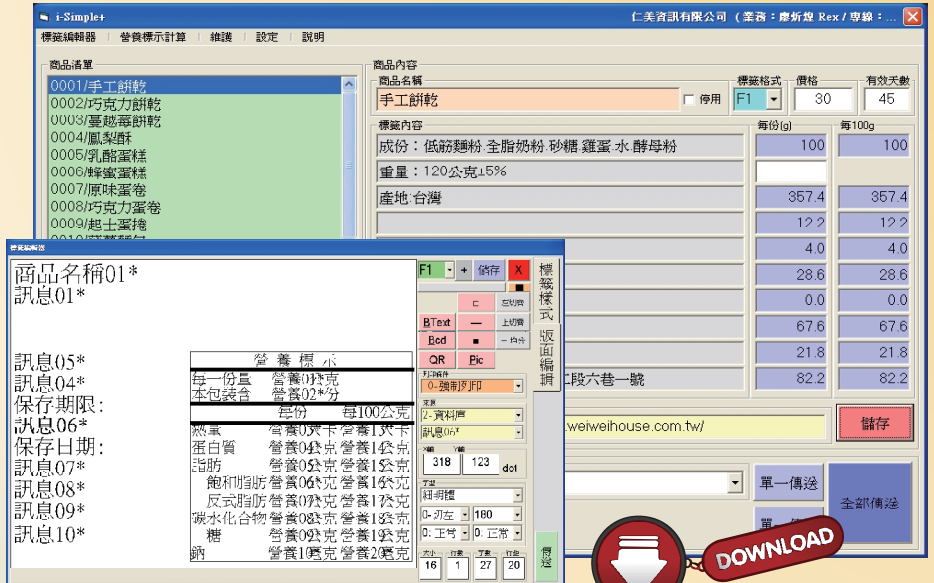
i-Simple+

仁美資訊有限公司（業務：廖炘煌 Rex / 專線：...

標籤編輯器 | 營養標示計算 | 維護 | 設定 | 說明

商品清單
0001/手工餅乾
0002/巧克力餅乾
0003/蔓越莓餅乾
0004/鳳梨酥
0005/乳酪蛋糕
0006/蜂蜜蛋糕
0007/原味蛋卷
0008/巧克力蛋卷
0009/起士蛋捲

商品內容
商品名稱
手工餅乾
停用
標籤格式
F1
價格
30
有效天數
45

標籤內容
每份(g)
每100g
成份：低筋麵粉.全脂奶粉.砂糖.雞蛋.水.酵母粉
100
100
重量：120公克±5%
產地:台灣
357.4
357.4
12.2
12.2
4.0
4.0
28.6
28.6
0.0
0.0
67.6
67.6
21.8
21.8
工段六巷一號
82.2
82.2
.weiweihouse.com.tw/
儲存
單一傳送
全部傳送

標籤編輯器

商品名稱01*
訊息01*
訊息05*
訊息04*
保存期限:
訊息06*
保存日期:
訊息07*
訊息08*
訊息09*
訊息10*

營養標示
每一份量 營養01公克
本包裝含 營養02*份
每份 每100公克
熱量 營養03大卡 營養13大卡
蛋白質 營養04公克 營養14公克
脂肪 營養05公克 營養15公克
飽和脂肪 營養06公克 營養16公克
反式脂肪 營養07公克 營養17公克
碳水化合物 營養08公克 營養18公克
糖 營養09公克 營養19公克
鈉 營養10毫克 營養20毫克

F1
儲存
X
標籤樣式
版面編輯
BText
Bcd
QR
Pic
0-強制列印
2-資料庫
訊息05*
318
123
dot
細明體
0-打左
180
0: 正常
0: 正常
16
1
27
20
傳送

DOWNLOAD